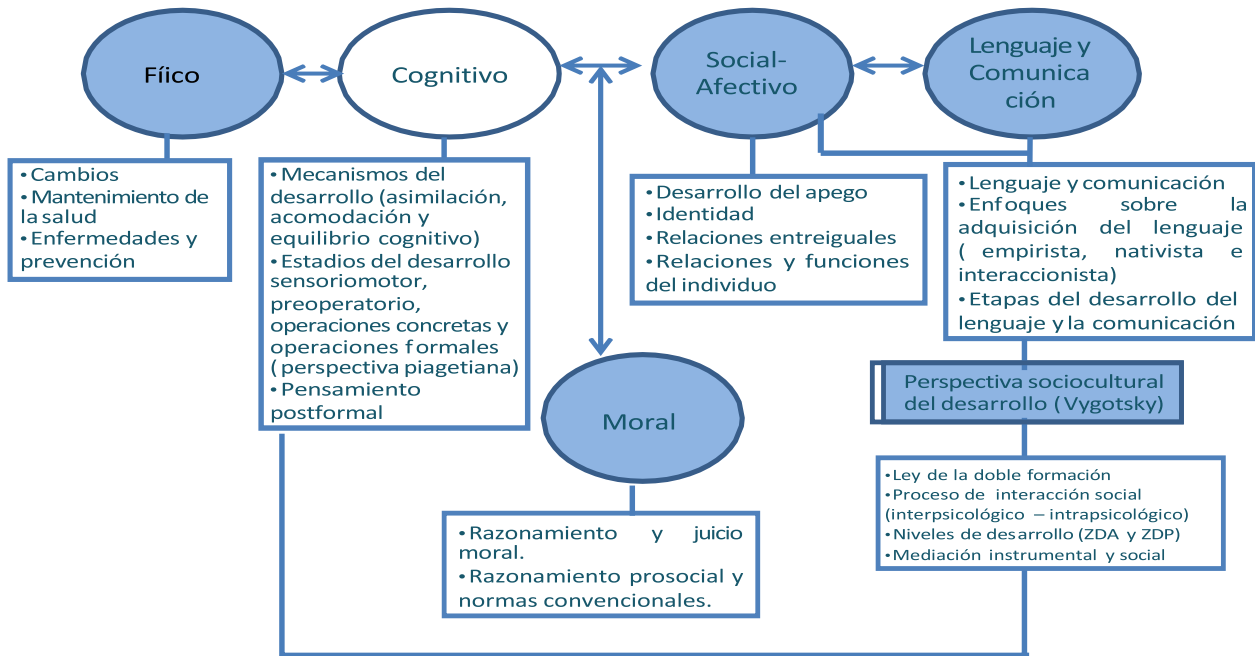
Fíco

Cognitivo

Social-Afectivo

Lenguaje y Comunicación

• Cambios
• Mantenimiento de la salud
• Enfermedades y prevención

• Mecanismos del desarrollo (asimilación, acomodación y equilibrio cognitivo)
• Estadios del desarrollo sensoriomotor, preoperatorio, operaciones concretas y operaciones formales (perspectiva piagetiana)
• Pensamiento postformal

• Desarrollo del apego
• Identidad
• Relaciones entreiguales
• Relaciones y funciones del individuo

• Lenguaje y comunicación
• Enfoques sobre la adquisición del lenguaje (empirista, nativista e interaccionista)
• Etapas del desarrollo del lenguaje y la comunicación

Perspectiva sociocultural del desarrollo (Vygotsky)

Moral

• Ley de la doble formación
• Proceso de interacción social (interpsicológico – intrapsicológico)
• Niveles de desarrollo (ZDA y ZDP)
• Mediación instrumental y social

• Razonamiento y juicio moral.
• Razonamiento prosocial y normas convencionales.